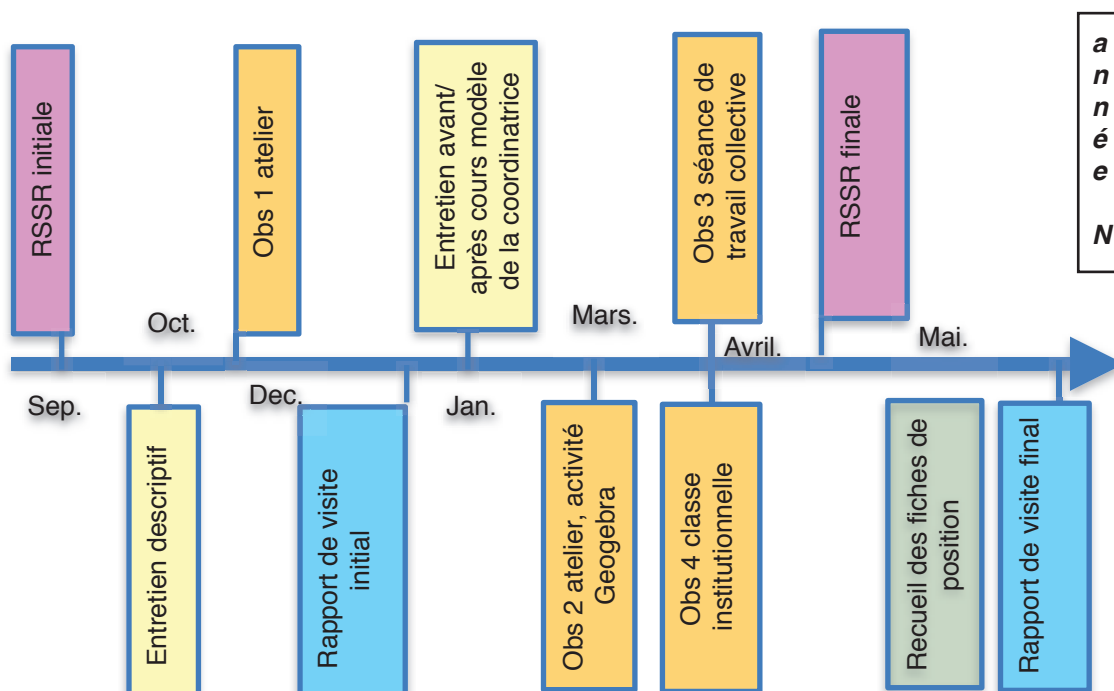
RSSR initiale

Oct.

Obs 1 atelier

Entretien avant/ après cours modèle de la coordinatrice

Mars.

Obs 3 séance de travail collective

Avril.

RSSR finale

Mai.

a n n é e

N

Sep.

Entretien descriptif

Dec.

Rapport de visite initial

Jan.

Obs 2 atelier, activité Geogebra

Obs 4 classe institutionnelle

Recueil des fiches de position

Rapport de visite final